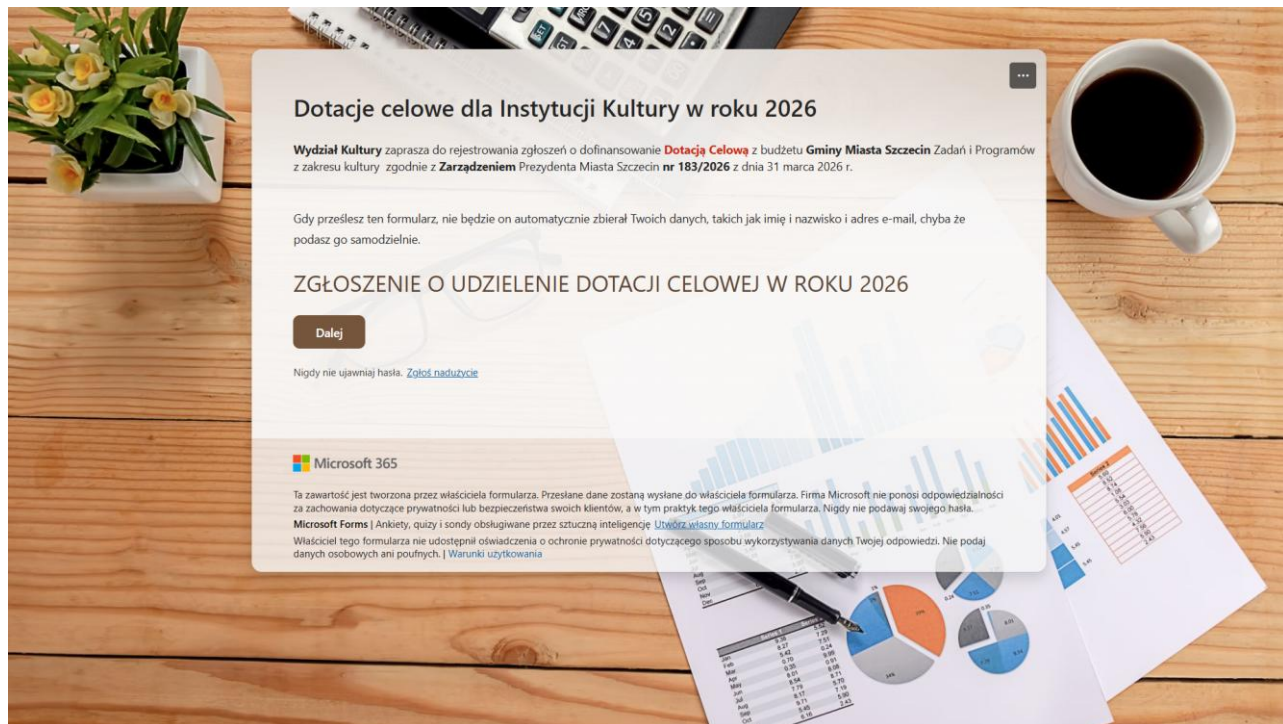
...

Dotacje celowe dla Instytucji Kultury w roku 2026

**Wydział Kultury** zaprasza do rejestrowania zgłoszeń o dofinansowanie **Dotacją Celową** z budżetu **Gminy Miasta Szczecin** Zadań i Programów z zakresu kultury zgodnie z **Zarządzeniem** Prezydenta Miasta Szczecin **nr 183/2026** z dnia 31 marca 2026 r.

Gdy prześlesz ten formularz, nie będzie on automatycznie zbierał Twoich danych, takich jak imię i nazwisko i adres e-mail, chyba że podasz go samodzielnie.

ZGŁOSZENIE O UDZIELENIE DOTACJI CELOWEJ W ROKU 2026

Dalej

Nigdy nie ujawniaj hasła. Zgłoś nadużycie

Microsoft 365

Ta zawartość jest tworzona przez właściciela formularza. Przesłane dane zostaną wysłane do właściciela formularza. Firma Microsoft nie ponosi odpowiedzialności za zachowania dotyczące prywatności lub bezpieczeństwa swoich klientów, a w tym praktyk tego właściciela formularza. Nigdy nie podawaj swojego hasła.
**Microsoft Forms** | Ankiety, quizy i sondy obsługiwane przez sztuczną inteligencję Utwórz własny formularz
Właściciel tego formularza nie udostępnił oświadczenia o ochronie prywatności dotyczącego sposobu wykorzystywania danych Twojej odpowiedzi. Nie podaj danych osobowych ani poufnych. | Warunki użytkowania